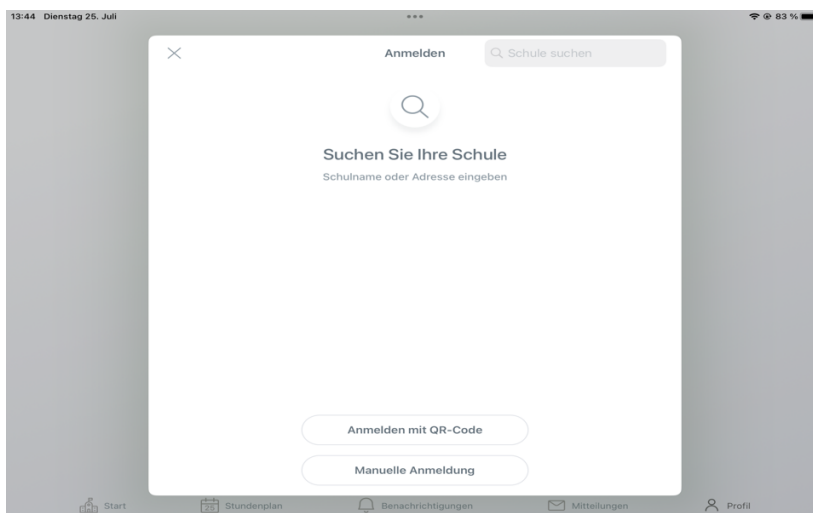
13:44 Dienstag 25. Juli

83 %

Anmelden

Schule suchen

Suchen Sie Ihre Schule

Schulname oder Adresse eingeben

Anmelden mit QR-Code

Manuelle Anmeldung

Start

25

Stundenplan

Benachrichtigungen

Mitteilungen

Profil